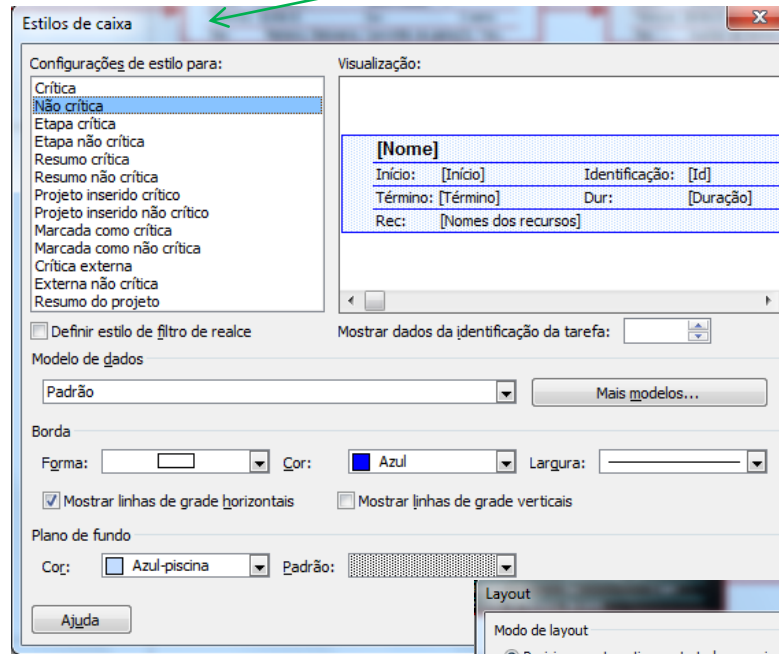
Estilos de caixa

Configurações de estilo para:

Crítica
Não crítica
Etapa crítica
Etapa não crítica
Resumo crítica
Resumo não crítica
Projeto inserido crítico
Projeto inserido não crítico
Marcada como crítica
Marcada como não crítica
Crítica externa
Externa não crítica
Resumo do projeto

Visualização:

| [Nome] | | | |
|---|---|---|---|
| Início: | [Início] | Identificação: | [Id] |
| Término: | [Término] | Dur: | [Duração] |
| Rec: | [Nomes dos recursos] | | |

Definir estilo de filtro de realce

Mostrar dados da identificação da tarefa:

Modelo de dados

Padrão

Mais modelos...

Borda

Forma:

Cor: Azul

Largura:

Mostrar linhas de grade horizontais

Mostrar linhas de grade verticais

Plano de fundo

Cor: Azul-piscina

Padrão:

Ajuda

Layout

Modo de layout

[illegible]